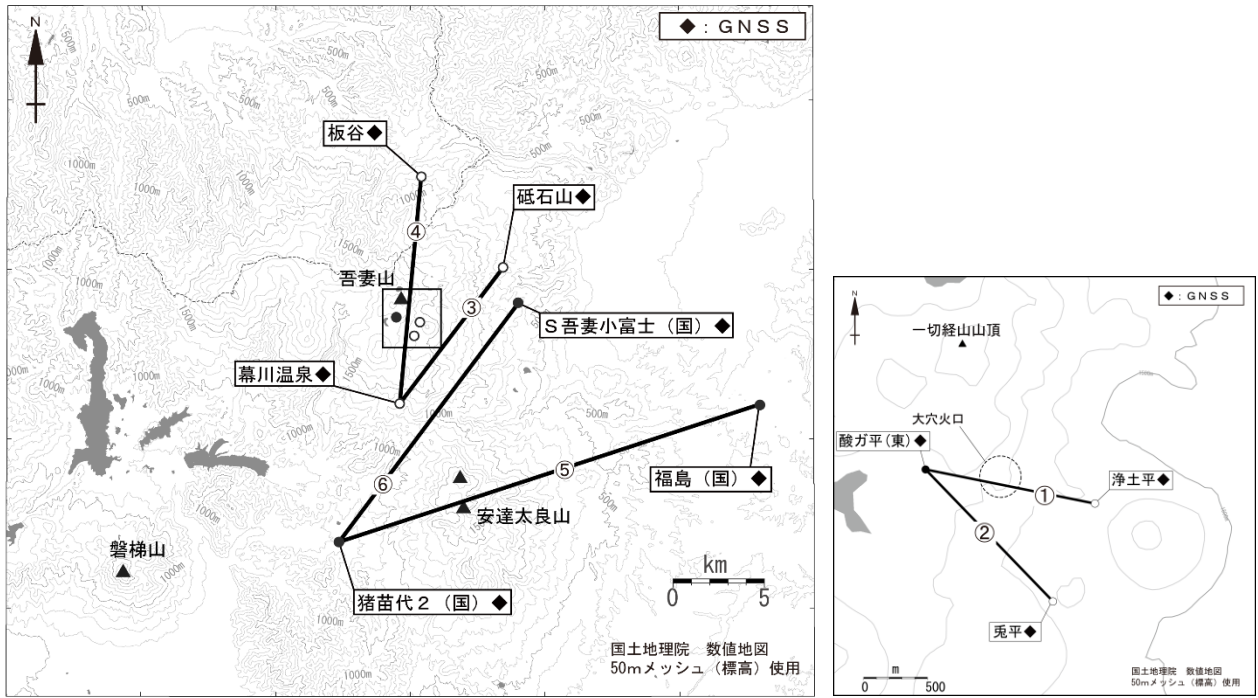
◆：GNSS

N

500m

500m

500m

500m

1000m

1000m

1000m

1500m

板谷◆

④

砥石山◆

吾妻山

③

S吾妻小富士（国）◆

幕川温泉◆

⑥

⑤

福島（国）◆

安達太良山

磐梯山

猪苗代２（国）◆

km
0　5

国土地理院　数値地図
50mメッシュ（標高）使用

◆：GNSS

N

一切経山山頂

大穴火口

酸ガ平（東）◆

①

浄土平◆

②

兎平◆

m
0　500

国土地理院　数値地図
50mメッシュ（標高）使用